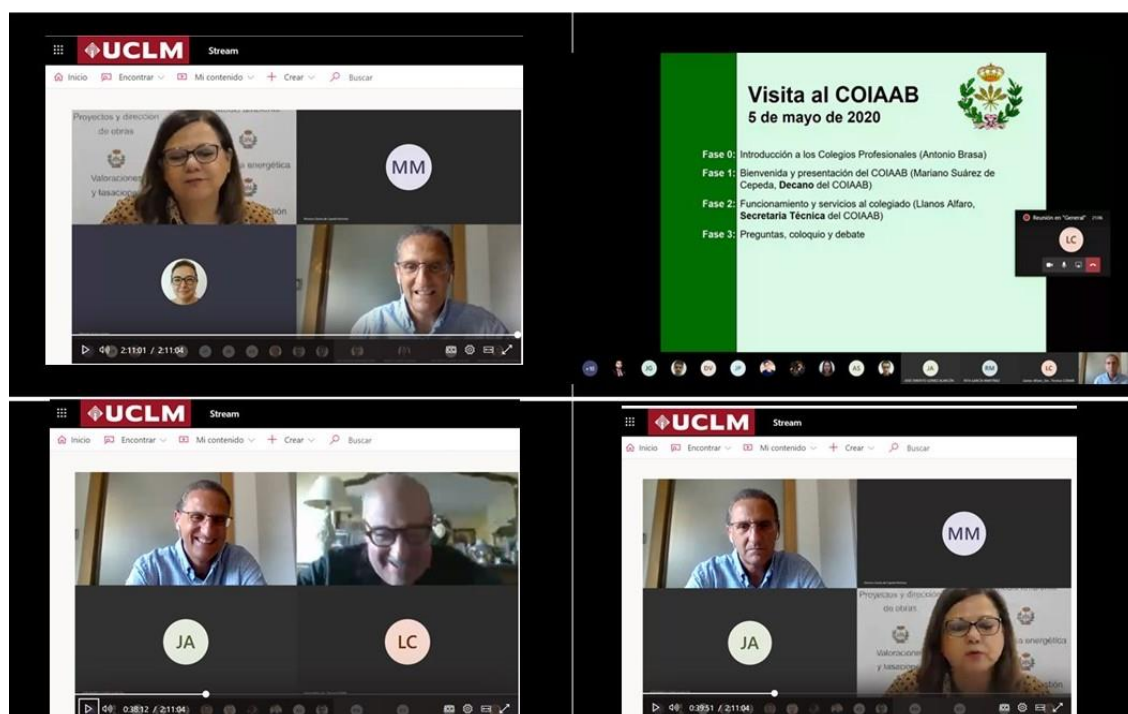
UCLM Stream

Inicio Encontrar Mi contenido + Crear Buscar

Proyectos y dirección de obras

Valoraciones y tasaciones

energética

MM

2:11:01 / 2:11:04

Visita al COIAAB
5 de mayo de 2020

Fase 0: Introducción a los Colegios Profesionales (Antonio Brasa)

Fase 1: Bienvenida y presentación del COIAAB (Mariano Suárez de Cepeda, **Decano** del COIAAB)

Fase 2: Funcionamiento y servicios al colegiado (Llanos Alfaro, **Secretaria Técnica** del COIAAB)

Fase 3: Preguntas, coloquio y debate

Reunión en "General"

LC

JG DV JP AS JA RM LC

UCLM Stream

Inicio Encontrar Mi contenido + Crear Buscar

JA

LC

0:38:12 / 2:11:04

UCLM Stream

Inicio Encontrar Mi contenido + Crear Buscar

MM

Proyectos y dirección de obras

Valoraciones y tasaciones

energética

JA

0:39:51 / 2:11:04